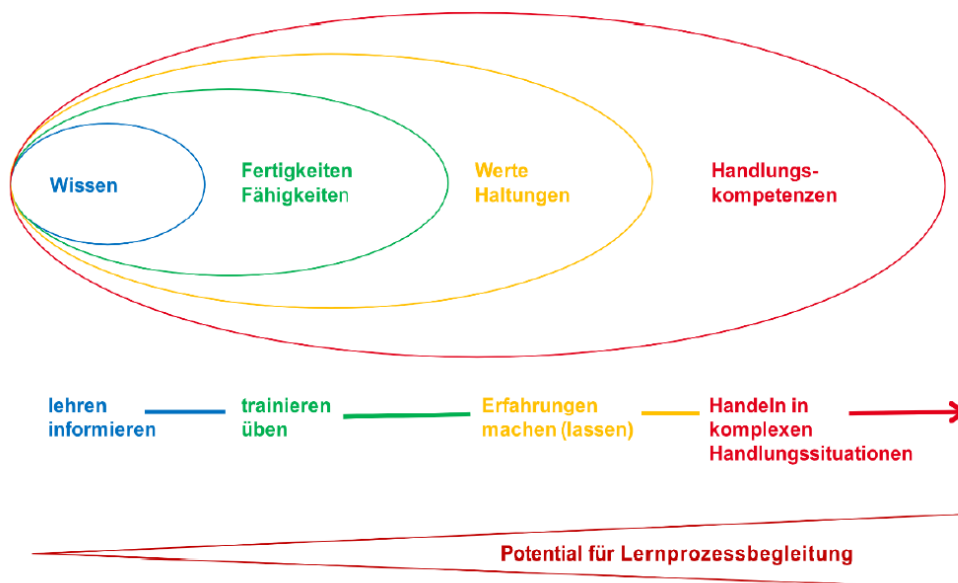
Wissen

Fertigkeiten
Fähigkeiten

Werte
Haltungen

Handlungskompetenzen

lehren
informieren

trainieren
üben

Erfahrungen
machen (lassen)

Handeln in
komplexen
Handlungssituationen

Potential für Lernprozessbegleitung